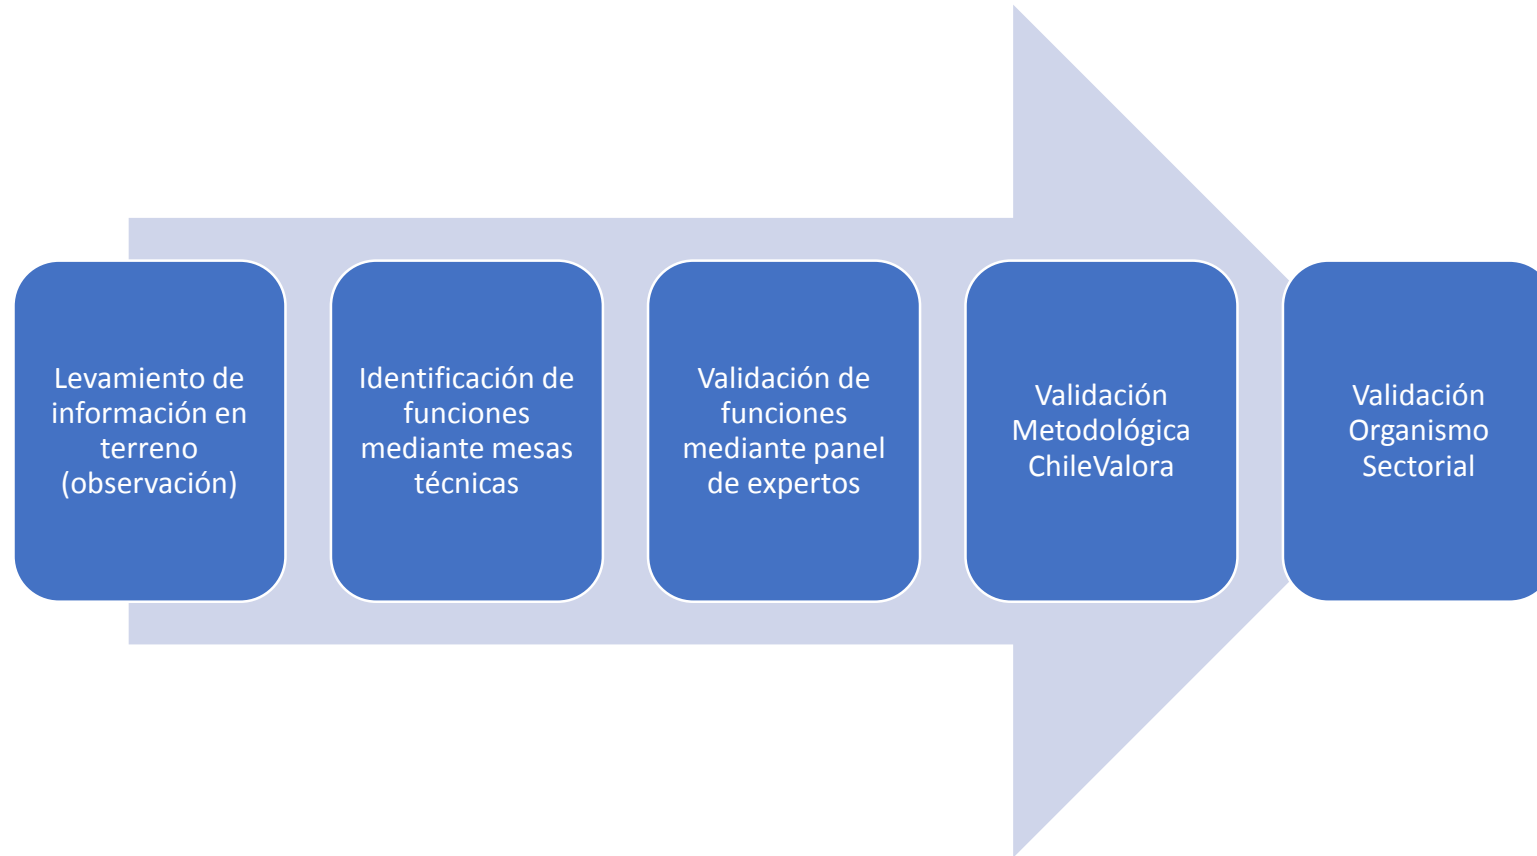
Levamiento de información en terreno (observación)

Identificación de funciones mediante mesas técnicas

Validación de funciones mediante panel de expertos

Validación Metodológica ChileValora

Validación Organismo Sectorial